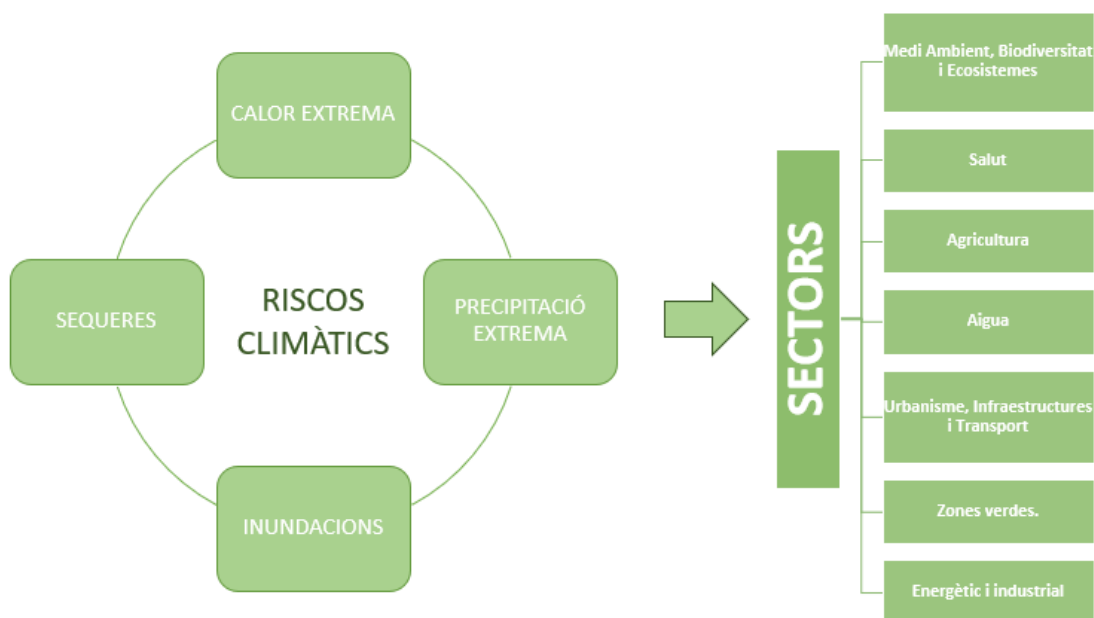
CALOR EXTREMA

SEQUERES

RISCOS CLIMÀTICS

PRECIPITACIÓ EXTREMA

INUNDACIONS

SECTORS

Medi Ambient, Biodiversitat i Ecosistemes

Salut

Agricultura

Aigua

Urbanisme, Infraestructures i Transport

Zones verdes.

Energètic i industrial